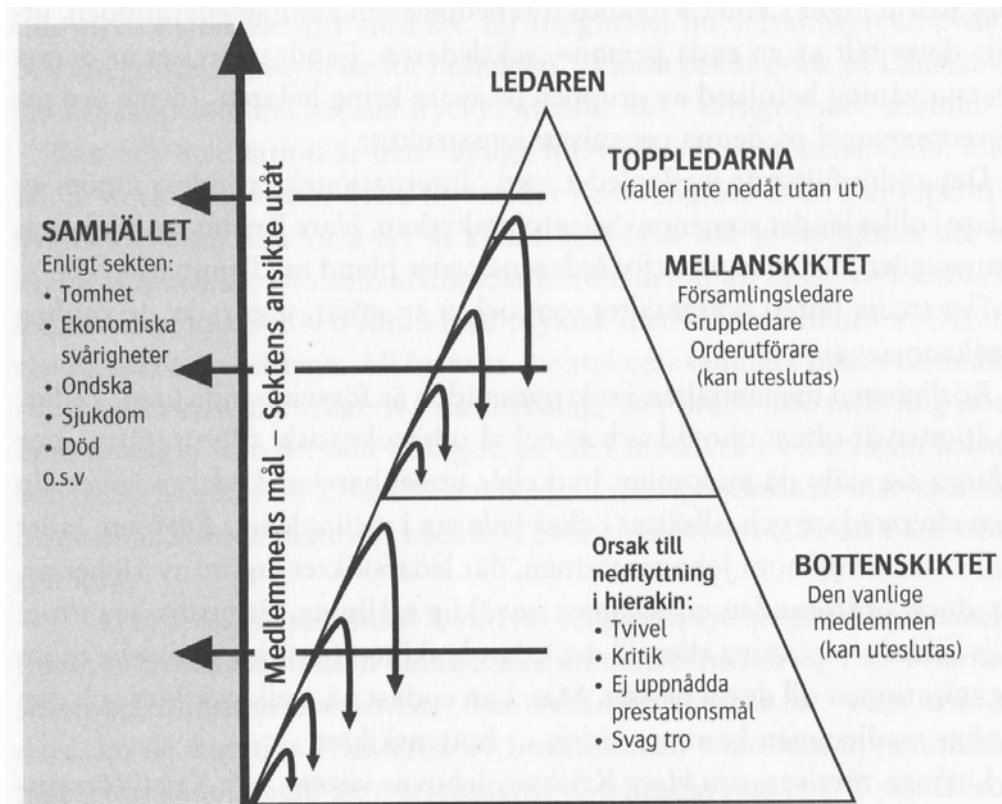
LEDAREN

TOPPLEDARNA
(faller inte nedåt utan ut)

SAMHÄLLET
Enligt sekten:
• Tomhet
• Ekonomiska svårigheter
• Ondska
• Sjukdom
• Död
o.s.v

Medlemmens mål – Sektens ansikte utåt

MELLANSKIKTET
Församlingsledare
Gruppledare
Orderutförare
(kan uteslutas)

Orsak till nedflyttning i hierakin:
• Tvivel
• Kritik
• Ej uppnådda prestationsmål
Svag tro

BOTTENSKIKTET
Den vanlige medlemmen
(kan uteslutas)